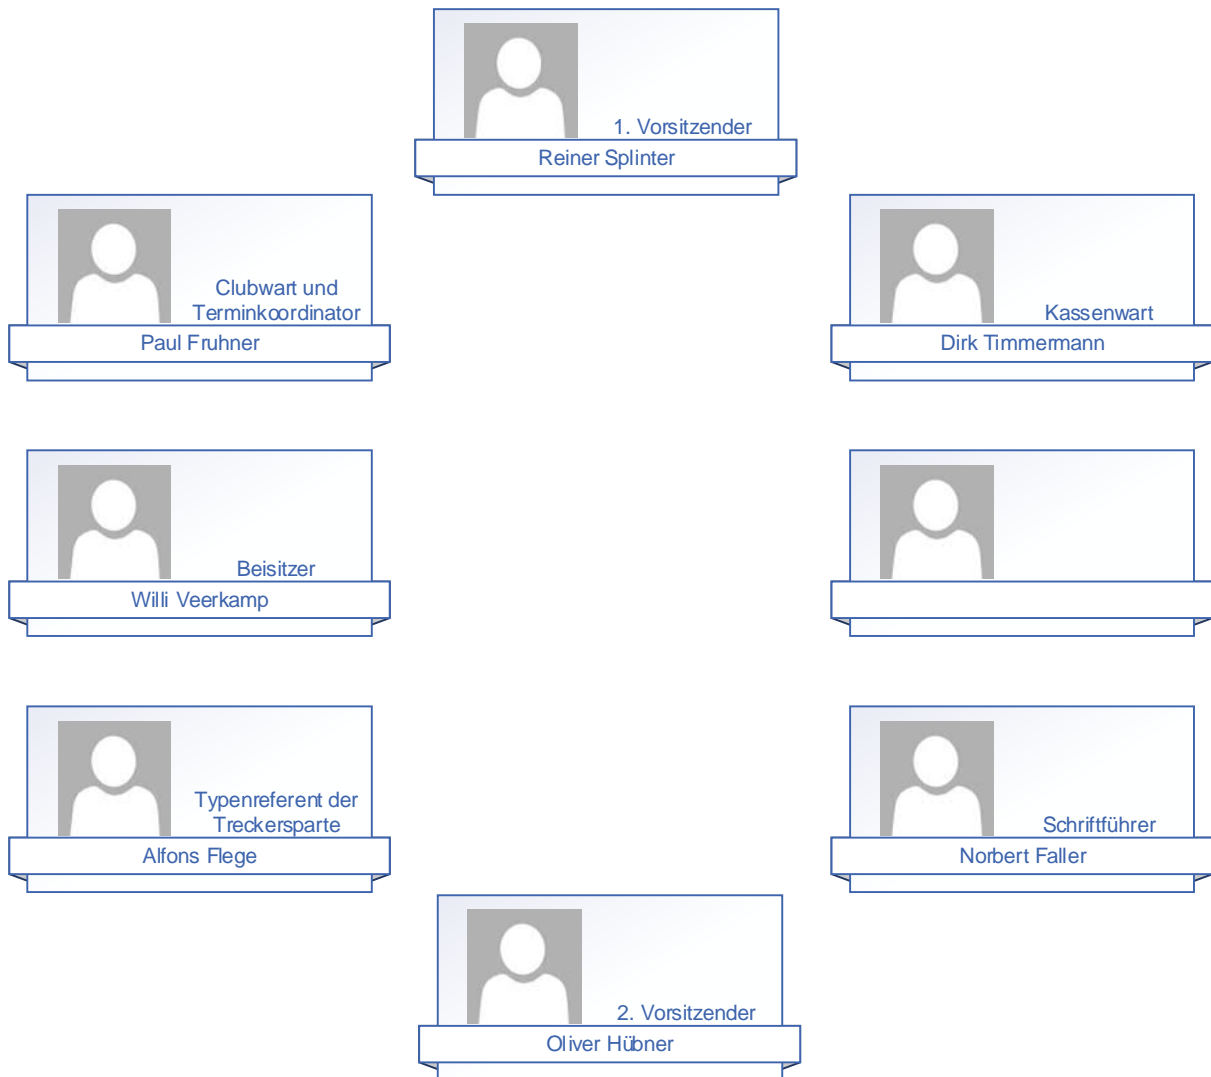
1. Vorsitzender
Reiner Splinter

Clubwart und Terminkoordinator
Paul Fruhner

Kassenwart
Dirk Timmermann

Beisitzer
Willi Veerkamp

Typenreferent der Treckersparte
Alfons Flege

Schriftführer
Norbert Faller

2. Vorsitzender
Oliver Hübner